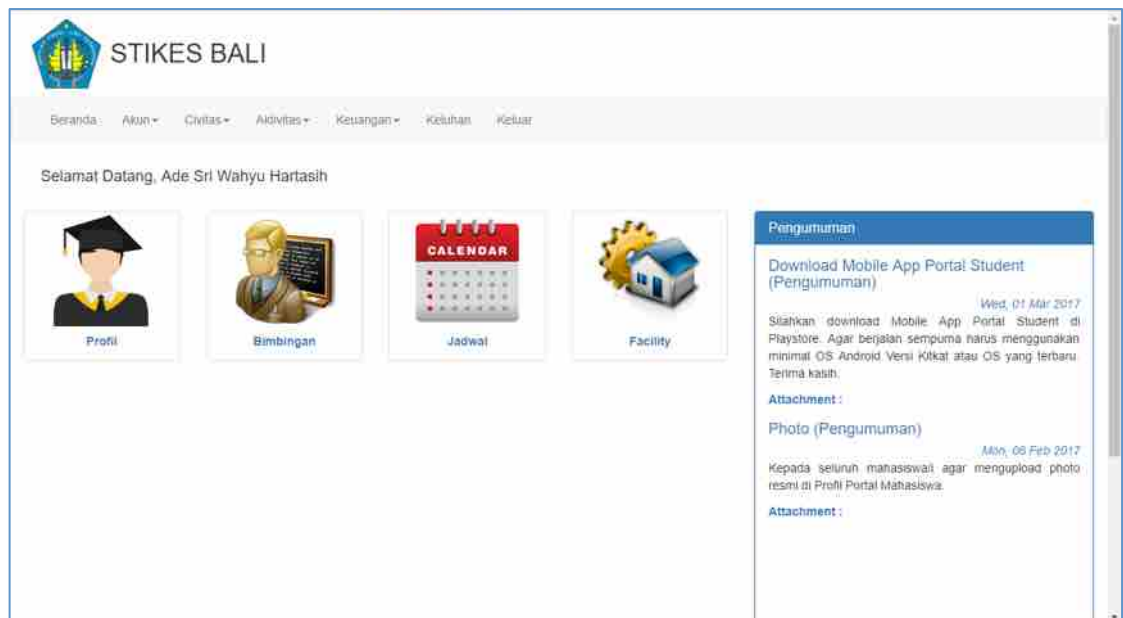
STIKES BALI

Beranda Akun ▾ Civitas ▾ Aktivitas ▾ Keuangan ▾ Keluhan Keluar

Selamat Datang, Ade Sri Wahyu Hartasih

CALENDAR

Profil

Bimbingan

Jadwal

Facility

Pengumuman

Download Mobile App Portal Student (Pengumuman)

Wed, 01 Mar 2017

Silahkan download Mobile App Portal Student di Playstore. Agar berjalan sempurna harus menggunakan minimal OS Android Versi Kitkat atau OS yang terbaru. Terima kasih.

Attachment :

Photo (Pengumuman)

Mon, 06 Feb 2017

Kepada seluruh mahasiswa/i agar mengupload photo resmi di Profil Portal Mahasiswa.

Attachment :